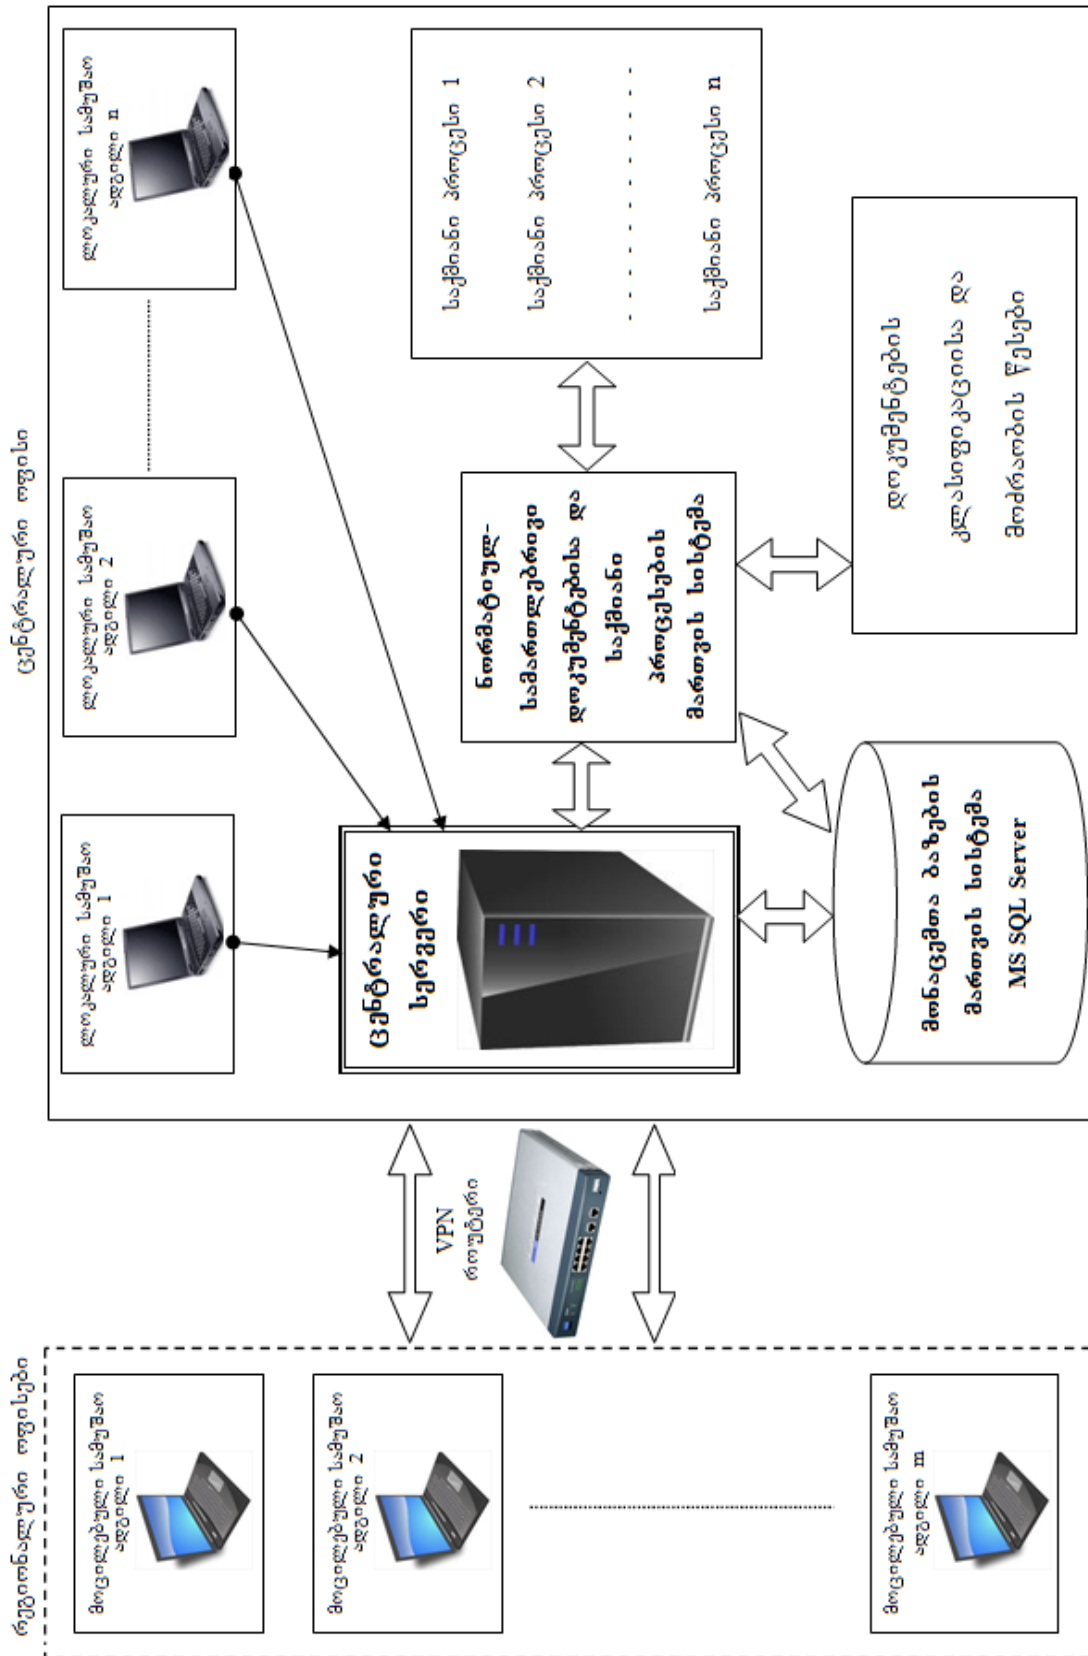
ცენტრალური ოფისი

ლოკალური სამუშაო ადგილი 1

ლოკალური სამუშაო ადგილი 2

ლოკალური სამუშაო ადგილი n

საქმიანი პროცესი 1
საქმიანი პროცესი 2
საქმიანი პროცესი n

ნორმატიულ-სამართლებრივი დოკუმენტების და საქმიანი პროცესების მართვის სისტემა

დოკუმენტების კლასიფიკაციისა და მოძრაობის წესები

ცენტრალური სერვერი

მონაცემთა ბაზების მართვის სისტემა MS SQL Server

VPN როუტერი

რეგიონალური ოფისები

მობილური სამუშაო ადგილი 1

მობილური სამუშაო ადგილი 2

მობილური სამუშაო ადგილი m